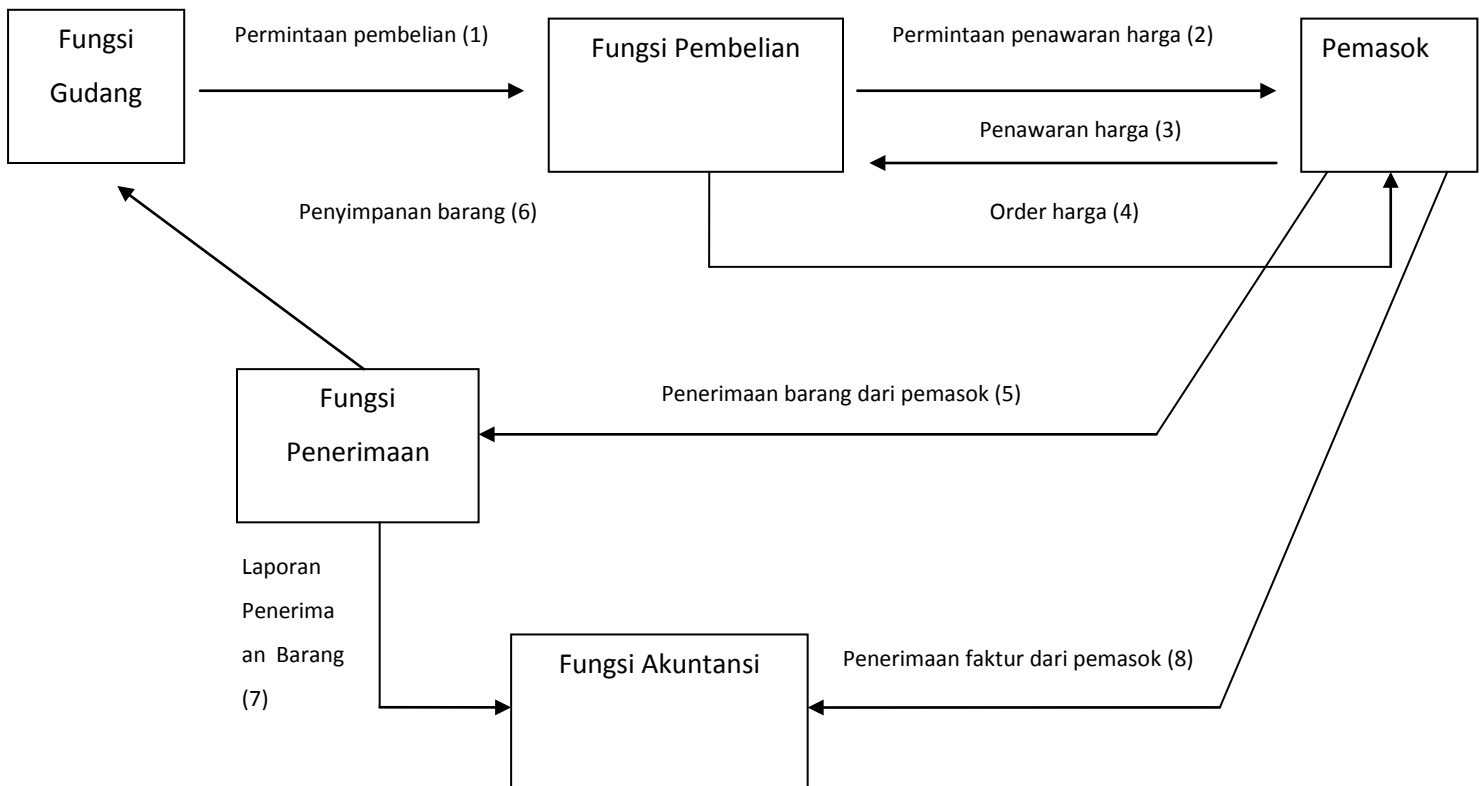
Fungsi Gudang

Permintaan pembelian (1)

Fungsi Pembelian

Permintaan penawaran harga (2)

Pemasok

Penawaran harga (3)

Penyimpanan barang (6)

Order harga (4)

Fungsi Penerimaan

Penerimaan barang dari pemasok (5)

Laporan Penerimaan Barang (7)

Fungsi Akuntansi

Penerimaan faktur dari pemasok (8)